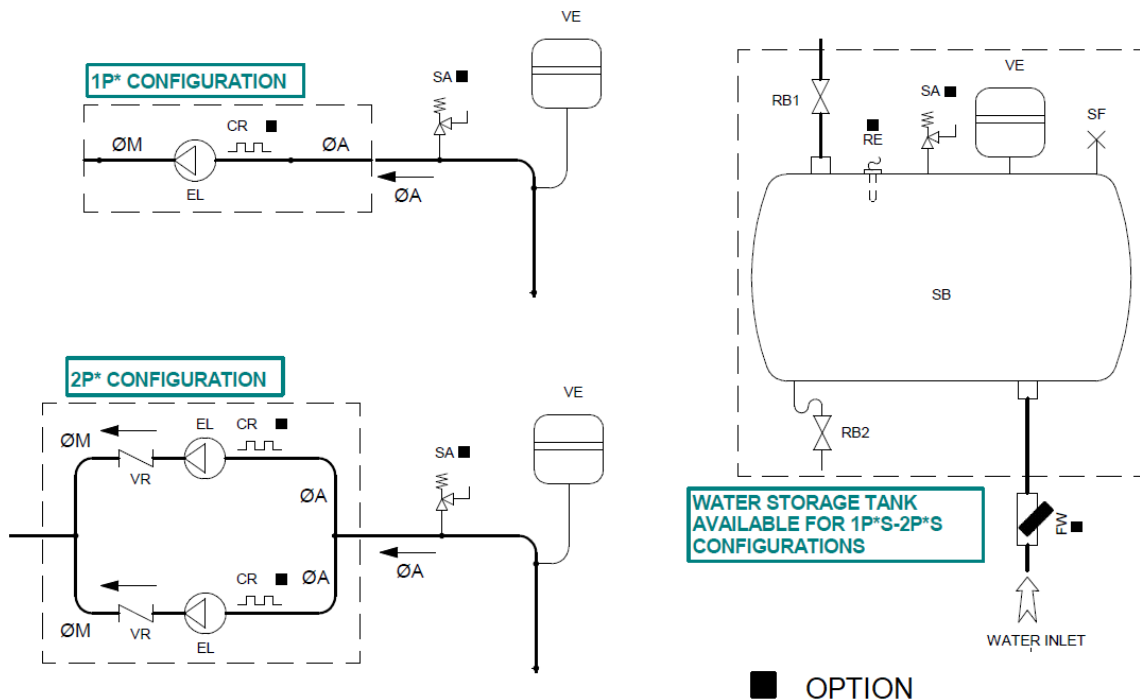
1P* CONFIGURATION

ØM

EL

CR ■

ØA

ØA

SA ■

VE

2P* CONFIGURATION

ØM

VR

EL

CR ■

ØA

ØM

VR

EL

CR ■

ØA

ØA

SA ■

VE

RB1

■ RE

SA ■

VE

SF

SB

RB2

WATER STORAGE TANK AVAILABLE FOR 1P*S-2P*S CONFIGURATIONS

FW ■

WATER INLET

■ OPTION